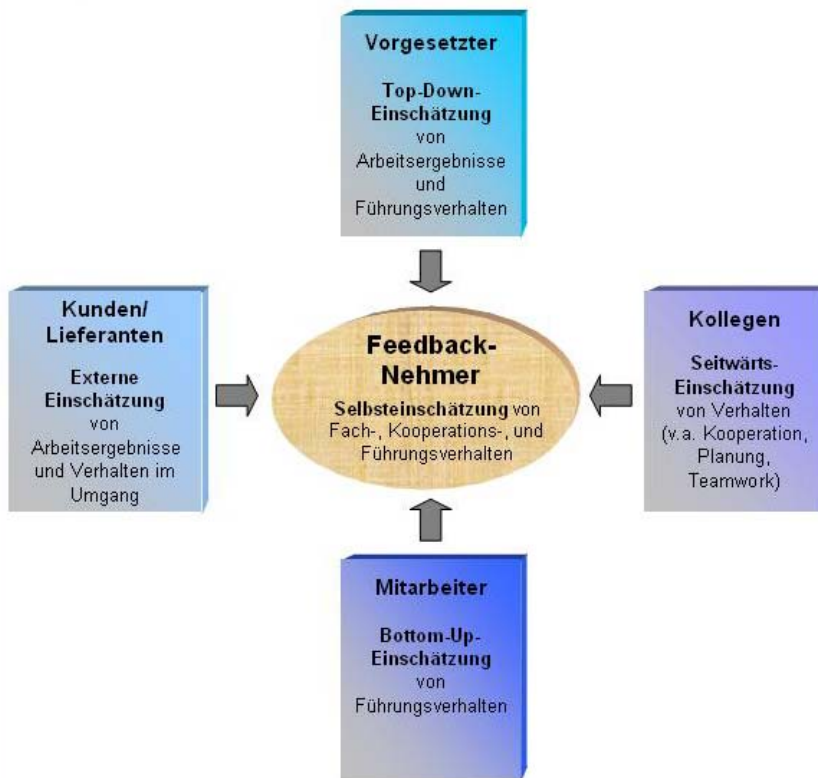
Vorgesetzter

Top-Down-Einschätzung von Arbeitsergebnisse und Führungsverhalten

Kunden/ Lieferanten

Externe Einschätzung von Arbeitsergebnisse und Verhalten im Umgang

Feedback-Nehmer

Selbsteinschätzung von Fach-, Kooperations-, und Führungsverhalten

Kollegen

Seitwärts-Einschätzung von Verhalten (v.a. Kooperation, Planung, Teamwork)

Mitarbeiter

Bottom-Up-Einschätzung von Führungsverhalten